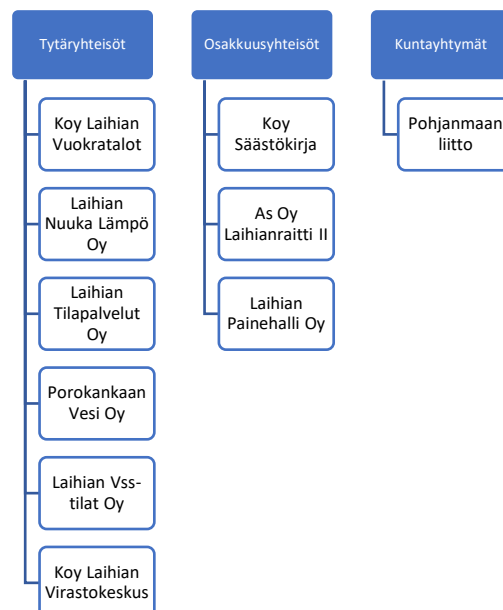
Tytäryhteisöt

Koy Laihian Vuokratalot

Laihian Nuuka Lämpö Oy

Laihian Tilapalvelut Oy

Porokankaan Vesi Oy

Laihian Vss-tilat Oy

Koy Laihian Virastokeskus

Osakkuusyhteisöt

Koy Säästökirja

As Oy Laihianraitti II

Laihian Painehalli Oy

Kuntayhtymät

Pohjanmaan liitto